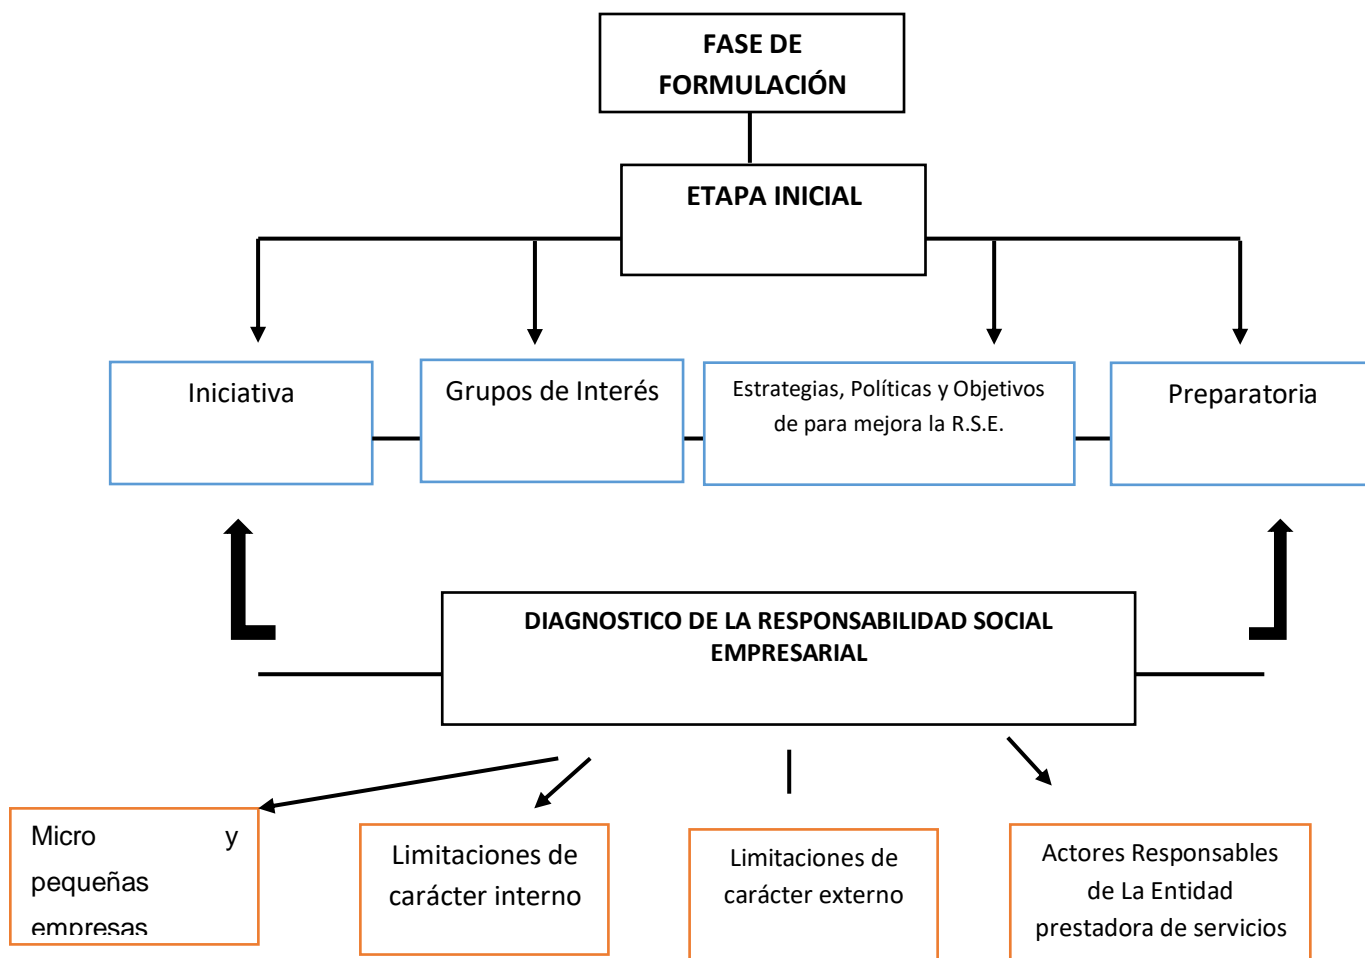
FASE DE FORMULACIÓN

ETAPA INICIAL

Iniciativa

Grupos de Interés

Estrategias, Políticas y Objetivos de para mejora la R.S.E.

Preparatoria

DIAGNOSTICO DE LA RESPONSABILIDAD SOCIAL EMPRESARIAL

Micro y pequeñas empresas

Limitaciones de carácter interno

Limitaciones de carácter externo

Actores Responsables de La Entidad prestadora de servicios